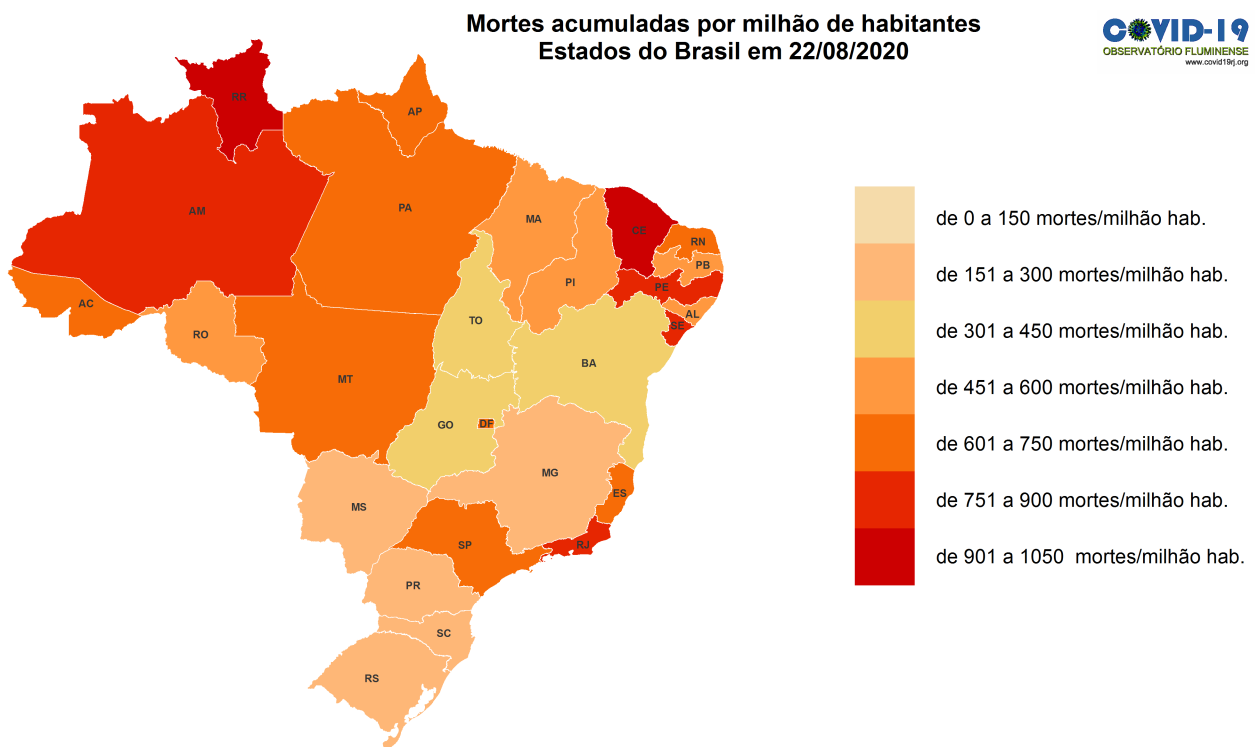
Mortes acumuladas por milhão de habitantes
Estados do Brasil em 22/08/2020

COVID-19
OBSERVATÓRIO FLUMINENSE
www.covid19rj.org

RR
AP
AM
PA
MA
CE
RN
PB
PI
PE
AL
SE
AC
RO
TO
BA
MT
GO
DF
MG
ES
MS
SP
RJ
PR
SC
RS

de 0 a 150 mortes/milhão hab.
de 151 a 300 mortes/milhão hab.
de 301 a 450 mortes/milhão hab.
de 451 a 600 mortes/milhão hab.
de 601 a 750 mortes/milhão hab.
de 751 a 900 mortes/milhão hab.
de 901 a 1050 mortes/milhão hab.